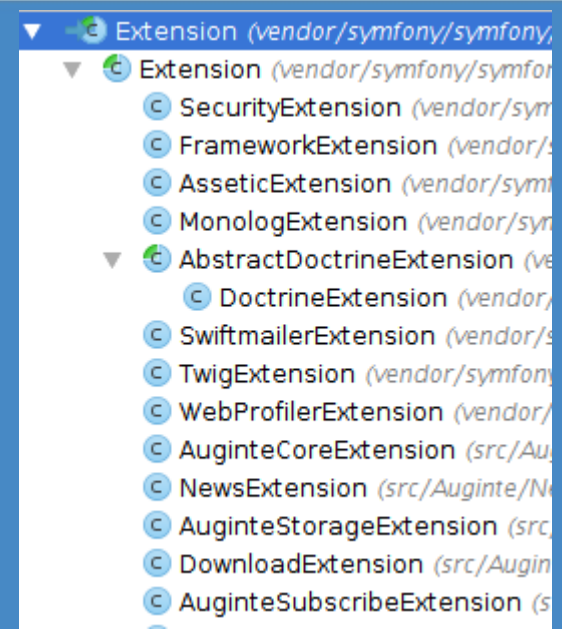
Extension (vendor/symfony/symfony/
Extension (vendor/symfony/symfor
C SecurityExtension (vendor/sym
C FrameworkExtension (vendor/s
C AsseticExtension (vendor/symf
C MonologExtension (vendor/sym
C AbstractDoctrineExtension (ve
C DoctrineExtension (vendor/
C SwiftmailerExtension (vendor/s
C TwigExtension (vendor/symfony
C WebProfilerExtension (vendor/
C AuginteCoreExtension (src/Aug
C NewsExtension (src/Auginte/Ne
C AuginteStorageExtension (src/
C DownloadExtension (src/Augin
C AuginteSubscribeExtension (s